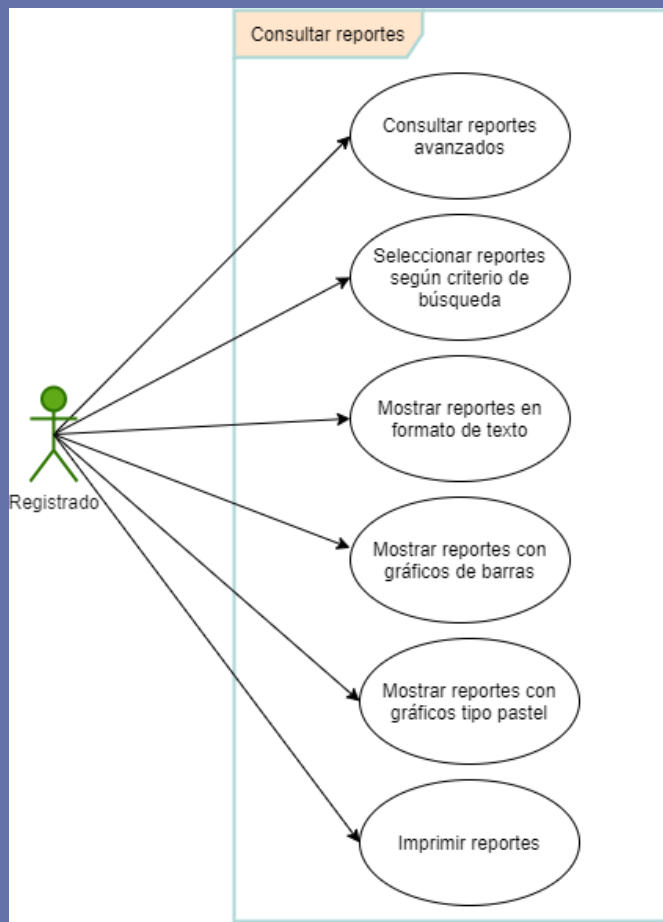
Consultar reportes

Consultar reportes avanzados

Seleccionar reportes según criterio de búsqueda

Mostrar reportes en formato de texto

Mostrar reportes con gráficos de barras

Mostrar reportes con gráficos tipo pastel

Imprimir reportes

Registrado